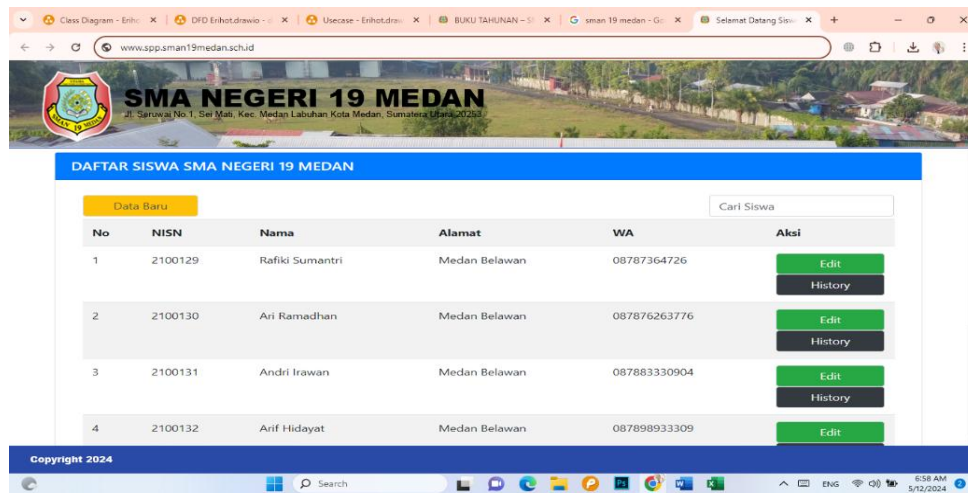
Class Diagram - Erih ×
DFD Erihot.drawio - ×
Usecase - Erihot.draw ×
BUKU TAHUNAN – S ×
sman 19 medan - Go ×
Selamat Datang Sisw ×

www.spp.sman19medan.sch.id

SMA NEGERI 19 MEDAN
Jl. Seruwai No.1, Sei Mati, Kec. Medan Labuhan Kota Medan, Sumatera Utara 20253

DAFTAR SISWA SMA NEGERI 19 MEDAN

Data Baru

Cari Siswa

| No | NISN | Nama | Alamat | WA | Aksi |
|---|---|---|---|---|---|
| 1 | 2100129 | Rafiki Sumantri | Medan Belawan | 08787364726 | Edit History |
| 2 | 2100130 | Ari Ramadhan | Medan Belawan | 087876263776 | Edit History |
| 3 | 2100131 | Andri Irawan | Medan Belawan | 087883330904 | Edit History |
| 4 | 2100132 | Arif Hidayat | Medan Belawan | 087898933309 | Edit |

Copyright 2024

Search

ENG
6:58 AM
5/12/2024